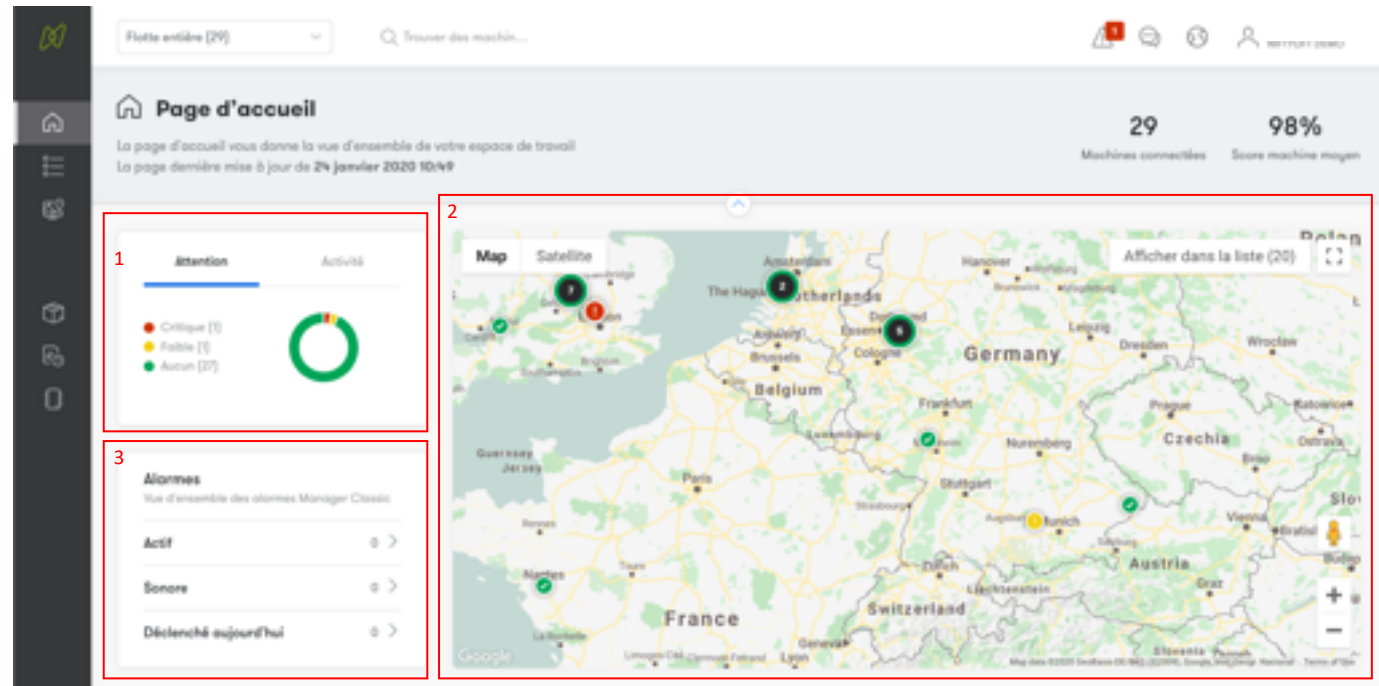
Flotte entière (29)

Trouver des machin...

1

Page d'accueil

La page d'accueil vous donne la vue d'ensemble de votre espace de travail
La page dernière mise à jour de 24 janvier 2020 10:49

29
Machines connectées

98%
Score machine moyen

1

Attention

Activité

Critique (1)
Faible (1)
Aucun (27)

2

Map

Satellite

Afficher dans la liste (20)

Amsterdam
The Hague
Netherlands
Hanover
Essen
Dortmund
Cologne
Germany
Leipzig
Dresden
Wroclaw
Brussels
Belgium
Frankfurt
Prague
Czechia
Nuremberg
Brno
Katowice
Guernsey
Jersey
Paris
Stuttgart
Strasbourg
Rennes
Munich
Vienna
Bratislava
Nantes
Zurich
Liechtenstein
Austria
Graz
Switzerland
France
Geneva
Slovenia
Southampton
London
Cardiff
Luxembourg
Poland

Google

Map data ©2020 GeoBasis-DE/BKG (©2009), Google, Inst. Geogr. Nacional   Terms of Use

3

Alarmes
Vue d'ensemble des alarmes Manager Classic

Actif 0

Sonore 0

Déclenché aujourd'hui 0